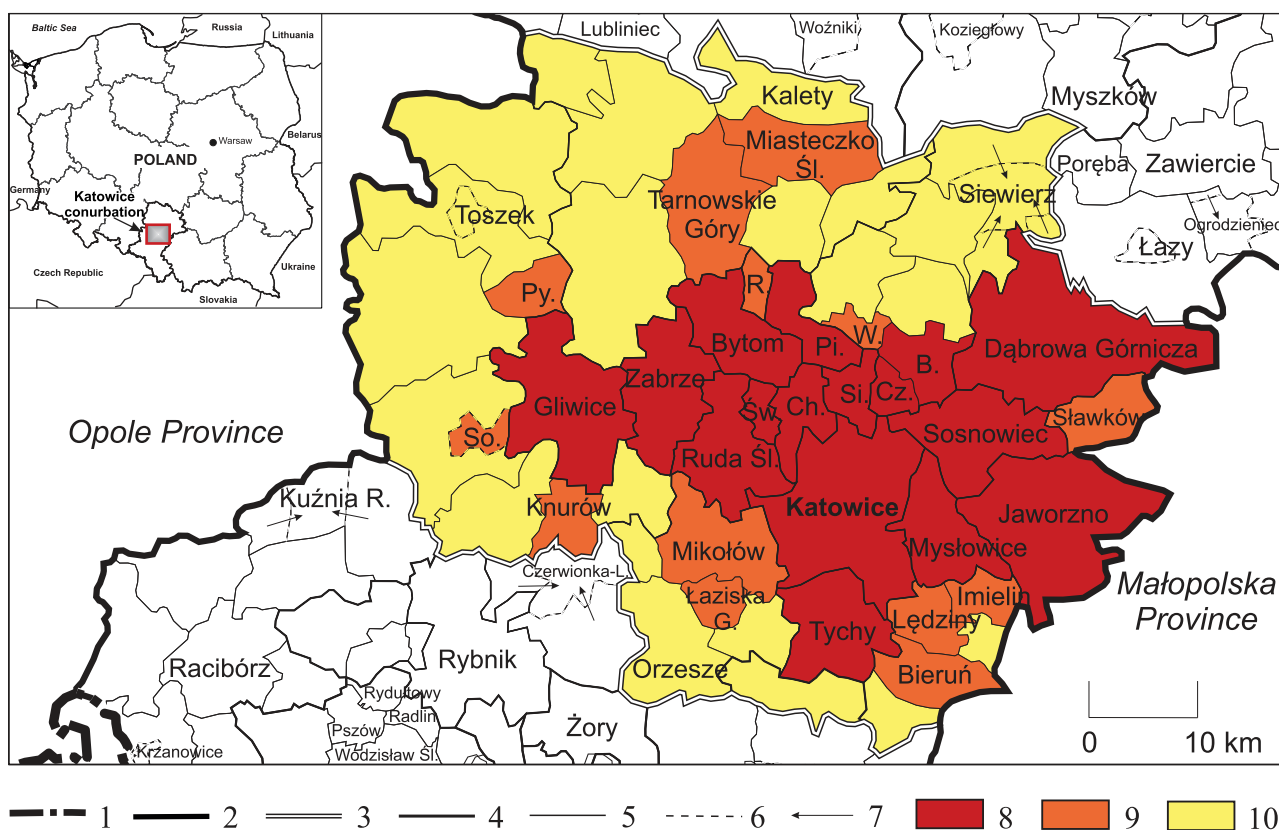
Baltic Sea
Russia
Lithuania
Belarus
Warsaw
POLAND
Germany
Katowice conurbation
Czech Republic
Ukraine
Slovakia

Lubliniec
Woźniki
Koziegłowy
Myszków
Kalety
Miasteczko Śl.
Poręba
Zawiercie
Siewierz
Ogrodzieniec
Łazy
Tarnowskie Góry
Toszek
Py.
R.
W.
Pi.
Bytom
B.
Dąbrowa Górnicza
Zabrze
Si.
Cz.
Gliwice
Św.
Ch.
Sławków
Sosnowiec
Opole Province
So.
Ruda Śl.
Kuźnia R.
Knurów
Katowice
Jaworzno
Mysłowice
Mikołów
Czerwionka-L.
Łaziska G.
Imielin
Małopolska Province
Lędziny
Tychy
Racibórz
Rybnik
Orzesze
Bieruń
Rydułtowy
Radlin
Pszów
Żory
Wodzisław Śl.
Krzanowice
0
10 km

1
2
3
4
5
6
7
8
9
10